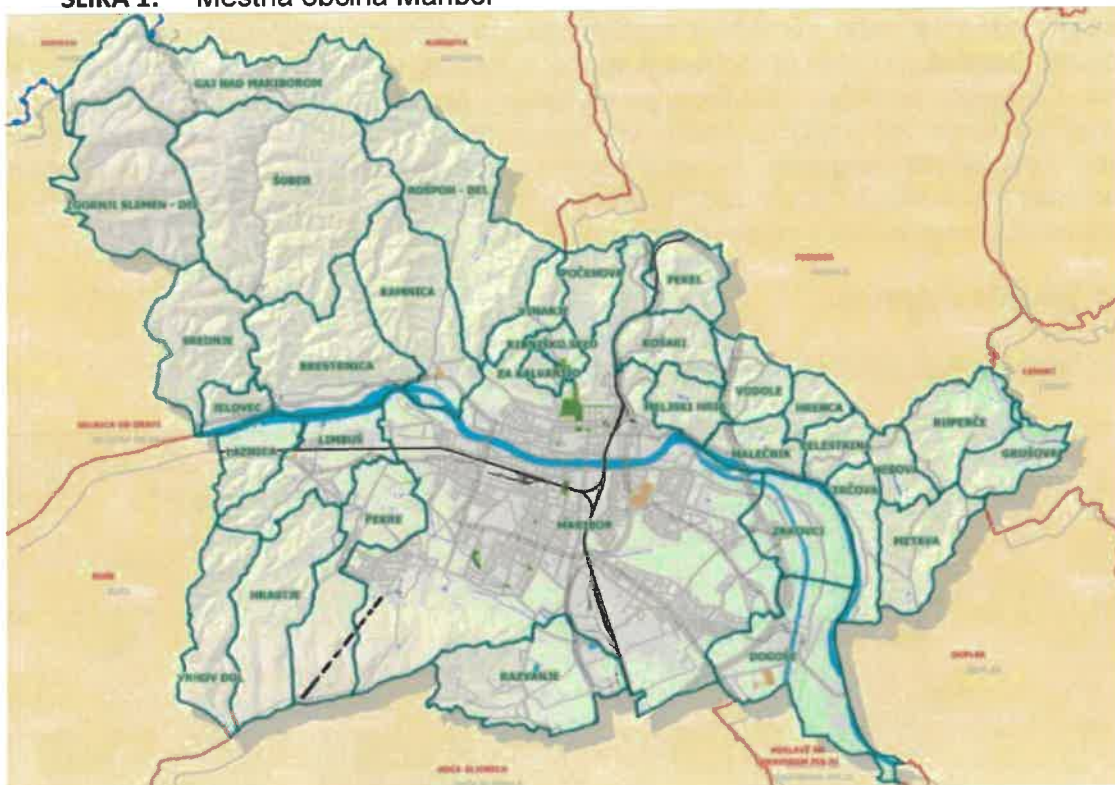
SLIKA 1. Mestna občina Maribor

GAJ NAD MARIBOROM
ZGORNJI SLEMEN - DEL
ŠOBER
ROŠPOH - DEL
KAMNICA
BRESTERNICA
SREDNJE
JELOVEC
RAZGORCE
LIMBUŠ
POČEHOVA
PEKEL
SVARJE
KRČEVINA
ZA KALVARIJO
KOŠAKI
MELJSKI HRIB
VODOLE
HRENCA
RUPERČE
MALEČNIK
CELESTRINA
NEBOVA
GRUŠOVA
TRČOVA
MARIBOR
ZRKOVCI
METAVA
PEKRE
HRASTJE
VRHOV DOL
RAZVANJE
DOGOŠE
PESNICA
SELNICA OB DRAVI
DUPLEK
HOČE-SLIVNICA